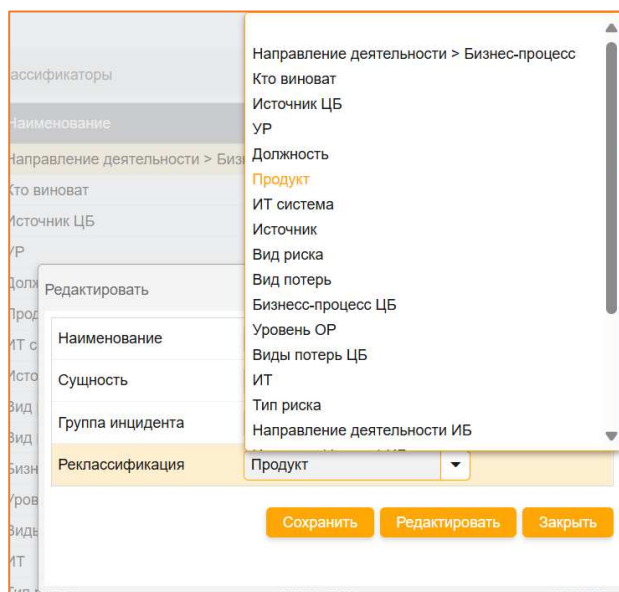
ассификаторы

аименование

Направление деятельности > Бизн

Кто виноват

Источник ЦБ

УР

Долж

Прод

ИТ с

Исто

Вид

Вид

Бизн

Уров

Виды

ИТ

Направление деятельности > Бизнес-процесс
Кто виноват
Источник ЦБ
УР
Должность
Продукт
ИТ система
Источник
Вид риска
Вид потерь
Бизнесс-процесс ЦБ
Уровень ОР
Виды потерь ЦБ
ИТ
Тип риска
Направление деятельности ИБ
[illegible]

Редактировать

| | |
|---|---|
| Наименование | |
| Сущность | |
| Группа инцидента | |
| Реклассификация | Продукт |

Сохранить Редактировать Закрыть